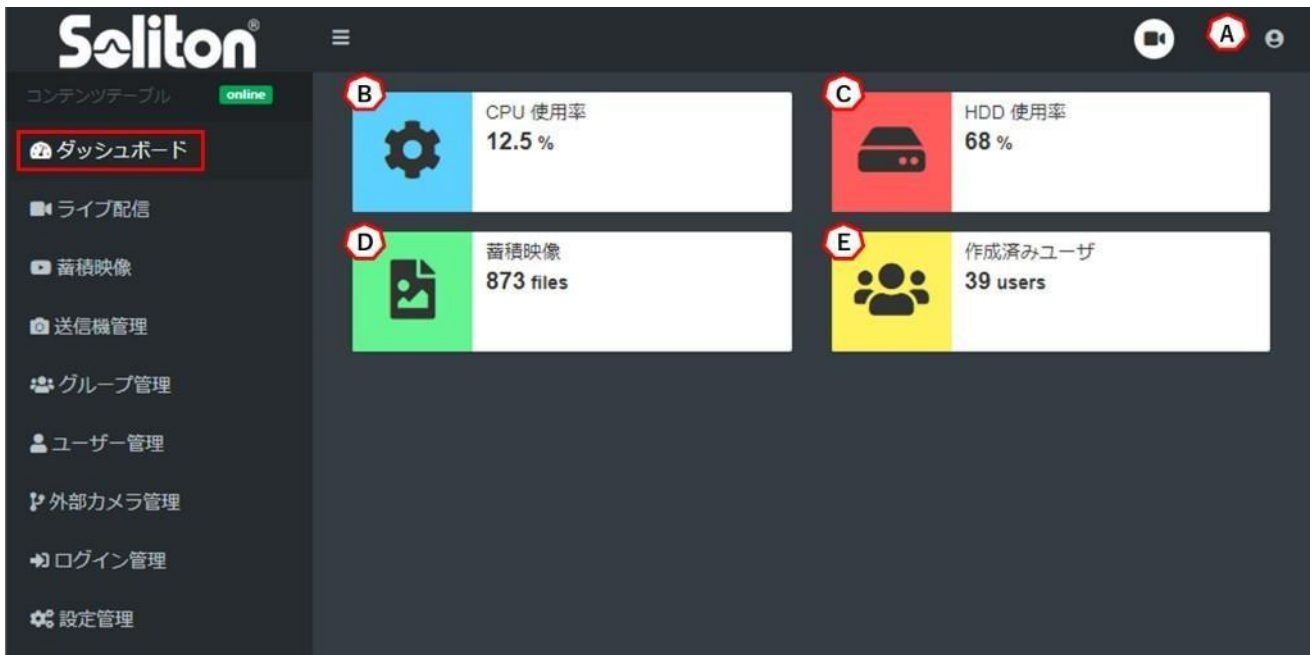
Soliton®

コンテンツテーブル online

ダッシュボード

ライブ配信

蓄積映像

送信機管理

グループ管理

ユーザー管理

外部カメラ管理

ログイン管理

設定管理

A

B
CPU 使用率
12.5 %

C
HDD 使用率
68 %

D
蓄積映像
873 files

E
作成済みユーザ
39 users